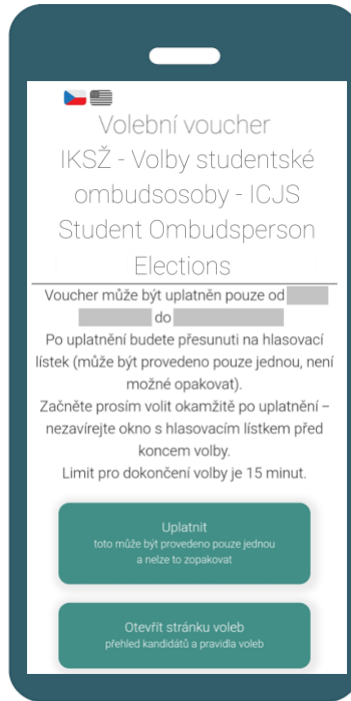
Volební voucher
IKSŽ - Volby studentské ombudsosoby - ICJS Student Ombudsperson Elections

Voucher může být uplatněn pouze od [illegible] do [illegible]
Po uplatnění budete přesunuti na hlasovací lístek (může být provedeno pouze jednou, není možné opakovat).
Začněte prosím volit okamžitě po uplatnění – nezavírejte okno s hlasovacím lístkem před koncem volby.
Limit pro dokončení volby je 15 minut.

Uplatnit
toto může být provedeno pouze jednou a nelze to zopakovat

Otevřít stránku voleb
přehled kandidátů a pravidla voleb